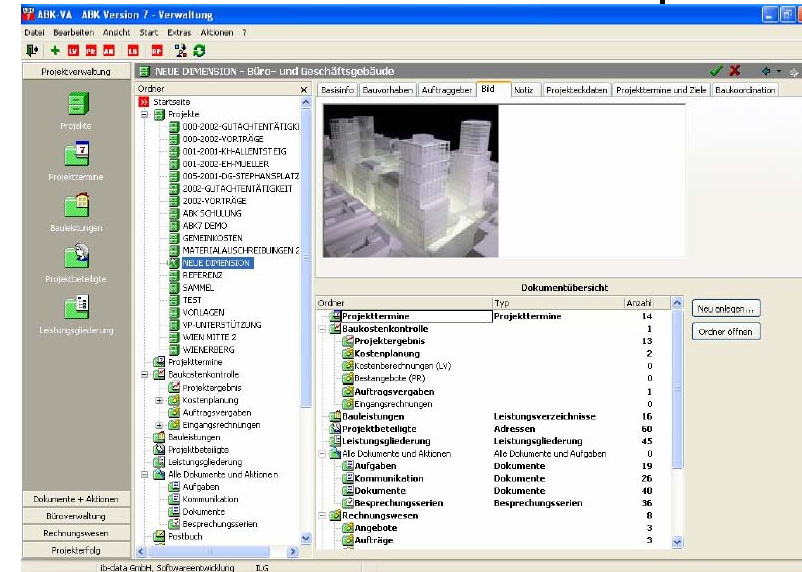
ABK-VA ABK Version 7 - Verwaltung

Datei Bearbeiten Ansicht Start Extras Aktionen ?

LV PB AB LB BP

Projektverwaltung

NEUE DIMENSION - Büro- und Geschäftsgebäude

Projekte

Projekttermine

Bauleistungen

Projektbeteiligte

Leistungsgliederung

Dokumente + Aktionen

Büroverwaltung

Rechnungswesen

Projekterfolg

Ordner

Startseite
Projekte
000-2002-GUTACHTENTÄTIGKEI
000-2002-VORTRÄGE
001-2001-KHALLENTSTEIG
001-2002-EH-MUELLER
005-2001-DG-STEPHANSPLATZ
2002-GUTACHTENTÄTIGKEIT
2002-VORTRÄGE
ABK SCHULUNG
ABK7 DEMO
GEMEINKOSTEN
MATERIALAUSSCHREIBUNGEN 2
NEUE DIMENSION
REFERENZ
SAMMEL
TEST
VORLAGEN
VP-UNTERSTÜTZUNG
WIEN MITTE 2
WIENERBERG
Projekttermine
Baukostenkontrolle
Projektergebnis
Kostenplanung
Auftragsvergaben
Eingangsrechnungen
Bauleistungen
Projektbeteiligte
Leistungsgliederung
Alle Dokumente und Aktionen
Aufgaben
Kommunikation
Dokumente
Besprechungsserien
Postbuch

Basisinfo | Bauvorhaben | Auftraggeber | Bild | Notiz | Projekteckdaten | Projekttermine und Ziele | Baukoordination

Dokumentübersicht

| Ordner | Typ | Anzahl |
|---|---|---|
| Projekttermine | Projekttermine | 14 |
| Baukostenkontrolle | | 1 |
| Projektergebnis | | 13 |
| Kostenplanung | | 2 |
| Kostenberechnungen (LV) | | 0 |
| Bestangebote (FR) | | 0 |
| Auftragsvergaben | | 1 |
| Eingangsrechnungen | | 0 |
| Bauleistungen | Leistungsverzeichnisse | 16 |
| Projektbeteiligte | Adressen | 60 |
| Leistungsgliederung | Leistungsgliederung | 45 |
| Alle Dokumente und Aktionen | Alle Dokumente und Aufgaben | 0 |
| Aufgaben | Dokumente | 19 |
| Kommunikation | Dokumente | 26 |
| Dokumente | Dokumente | 40 |
| Besprechungsserien | Besprechungsserien | 36 |
| Rechnungswesen | | 8 |
| Angebote | | 3 |
| Aufträge | | 3 |

Neu anlegen...

Ordner öffnen

ib-data GmbH, Softwareentwicklung ILG